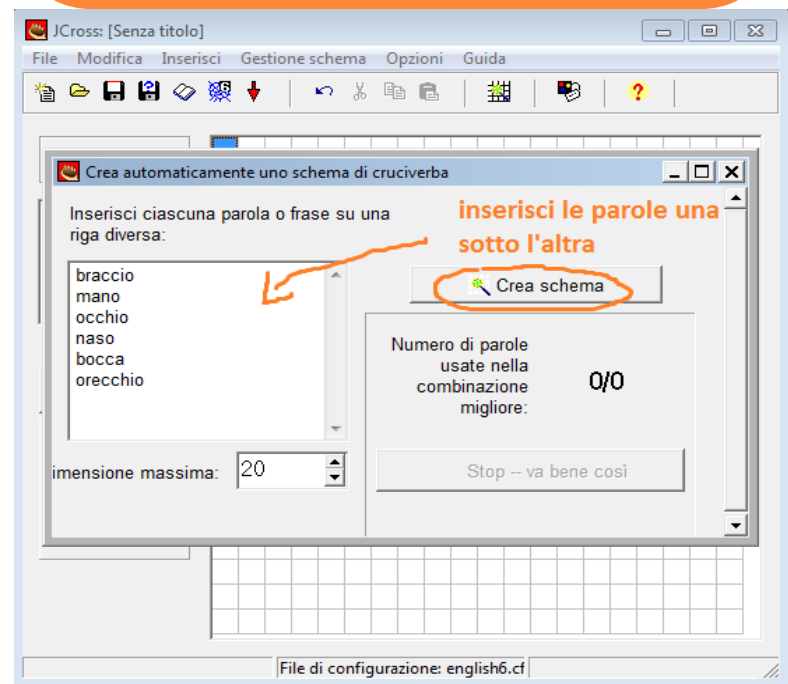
JCross: [Senza titolo]

File Modifica Inserisci Gestione schema Opzioni Guida

Crea automaticamente uno schema di cruciverba

Inserisci ciascuna parola o frase su una riga diversa:

braccio
mano
occhio
naso
bocca
orecchio

imensione massima: 20

inserisci le parole una sotto l'altra

Crea schema

Numero di parole usate nella combinazione migliore:

0/0

Stop -- va bene così

File di configurazione: english6.cf